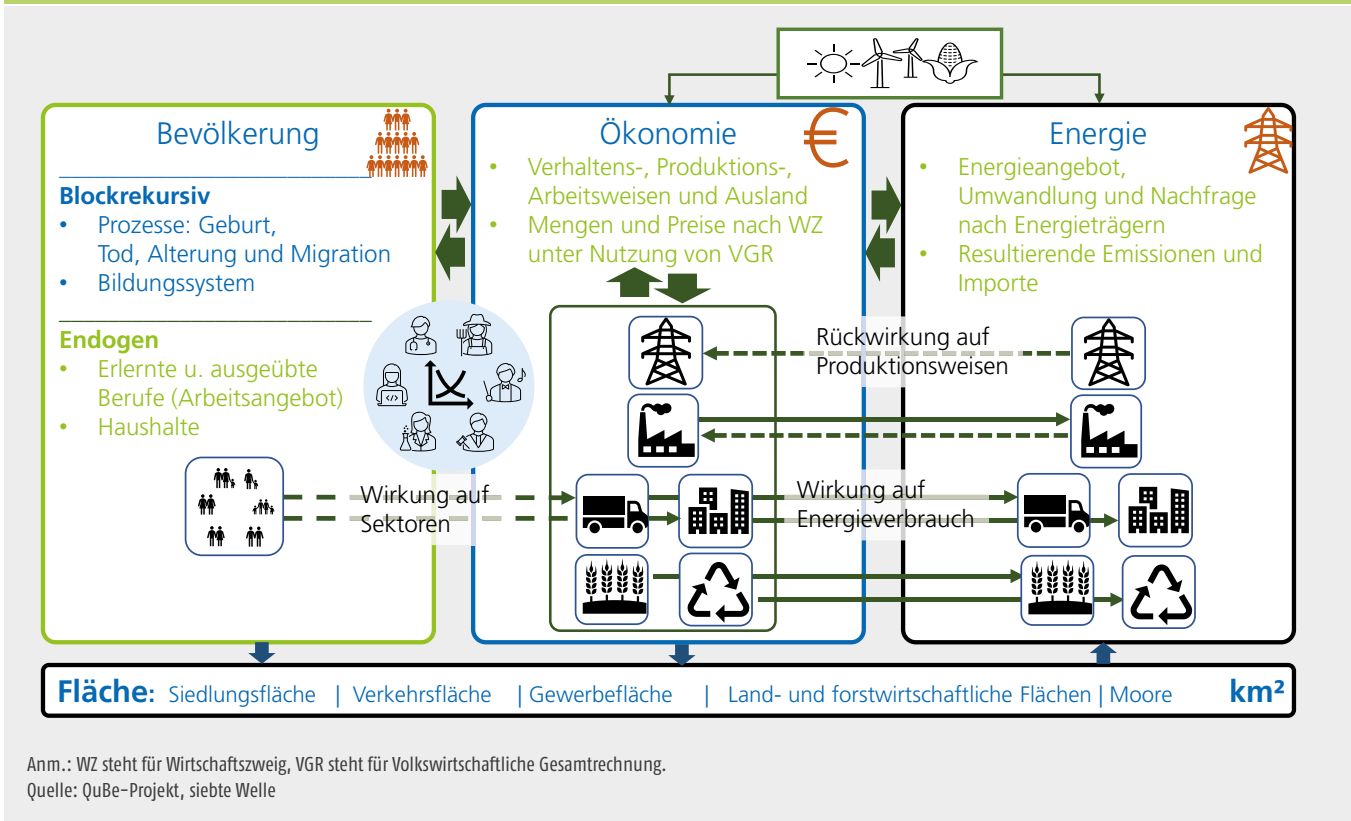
Bevölkerung

Blockrekursiv
• Prozesse: Geburt, Tod, Alterung und Migration
• Bildungssystem

Endogen
• Erlernte u. ausgeübte Berufe (Arbeitsangebot)
• Haushalte

Ökonomie
€
• Verhaltens-, Produktions-, Arbeitsweisen und Ausland
• Mengen und Preise nach WZ unter Nutzung von VGR

Energie
• Energieangebot, Umwandlung und Nachfrage nach Energieträgern
• Resultierende Emissionen und Importe

Rückwirkung auf Produktionsweisen

Wirkung auf Sektoren

Wirkung auf Energieverbrauch

Fläche: Siedlungsfläche | Verkehrsfläche | Gewerbefläche | Land- und forstwirtschaftliche Flächen | Moore km²

Anm.: WZ steht für Wirtschaftszweig, VGR steht für Volkswirtschaftliche Gesamtrechnung.
Quelle: QuBe-Projekt, siebte Welle